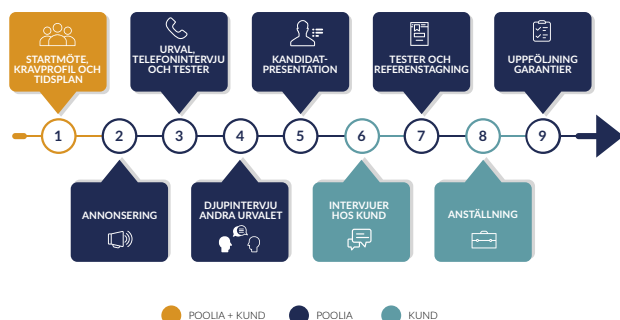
STARTMÖTE, KRAVPROFIL OCH TIDSPLAN

URVAL, TELEFONINTERVJU OCH TESTER

KANDIDAT-PRESENTATION

TESTER OCH REFERENSTAGNING

UPPFÖLJNING GARANTIER

1 2 3 4 5 6 7 8 9

ANNONSERING

DJUPINTERVJU ANDRA URVALET

INTERVJUER HOS KUND

ANSTÄLLNING

POOLIA + KUND POOLIA KUND